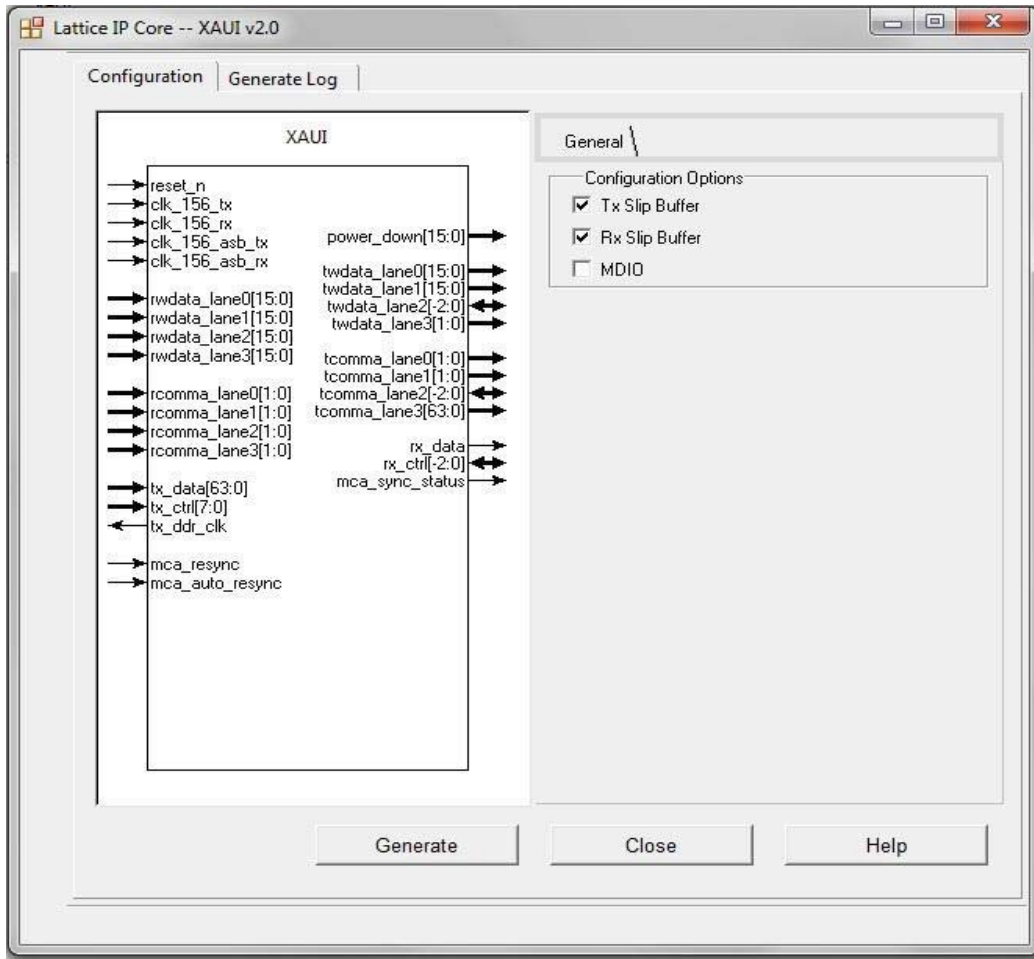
Lattice IP Core -- XAUI v2.0

Configuration | Generate Log

XAUI

reset_n
clk_156_tx
clk_156_rx
clk_156_asb_tx
clk_156_asb_rx

rwdata_lane0[15:0]
rwdata_lane1[15:0]
rwdata_lane2[15:0]
rwdata_lane3[15:0]

rcomma_lane0[1:0]
rcomma_lane1[1:0]
rcomma_lane2[1:0]
rcomma_lane3[1:0]

tx_data[63:0]
tx_ctrl[7:0]
tx_ddr_clk

mca_resync
mca_auto_resync

power_down[15:0]

twdata_lane0[15:0]
twdata_lane1[15:0]
twdata_lane2[-2:0]
twdata_lane3[1:0]

tcomma_lane0[1:0]
tcomma_lane1[1:0]
tcomma_lane2[-2:0]
tcomma_lane3[63:0]

rx_data
rx_ctrl[-2:0]
mca_sync_status

General

Configuration Options
☑ Tx Slip Buffer
☑ Rx Slip Buffer
☐ MDIO

Generate | Close | Help